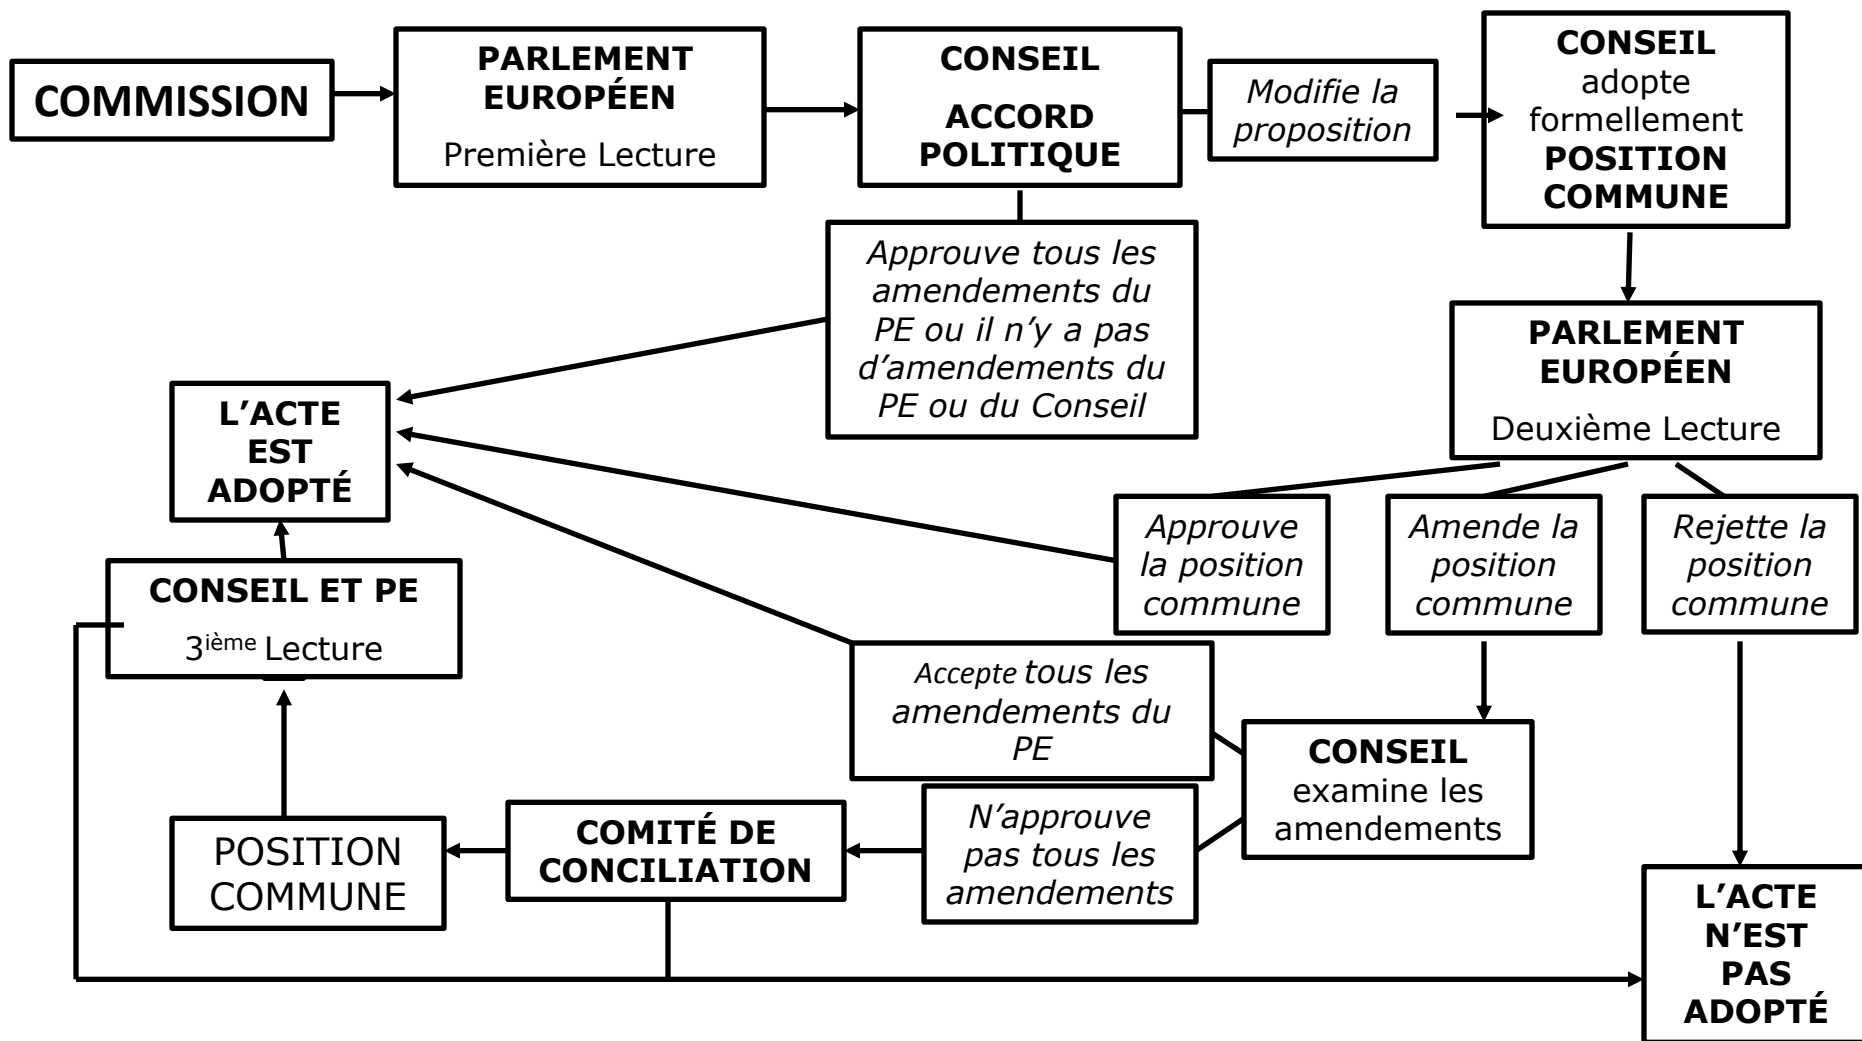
COMMISSION

PARLEMENT EUROPÉEN
Première Lecture

CONSEIL
ACCORD POLITIQUE

Modifie la proposition

CONSEIL adopte formellement POSITION COMMUNE

Approuve tous les amendements du PE ou il n'y a pas d'amendements du PE ou du Conseil

PARLEMENT EUROPÉEN
Deuxième Lecture

L'ACTE EST ADOPTÉ

Approuve la position commune

Amende la position commune

Rejette la position commune

CONSEIL ET PE
3$^{ième}$ Lecture

Accepte tous les amendements du PE

CONSEIL examine les amendements

N'approuve pas tous les amendements

POSITION COMMUNE

COMITÉ DE CONCILIATION

L'ACTE N'EST PAS ADOPTÉ